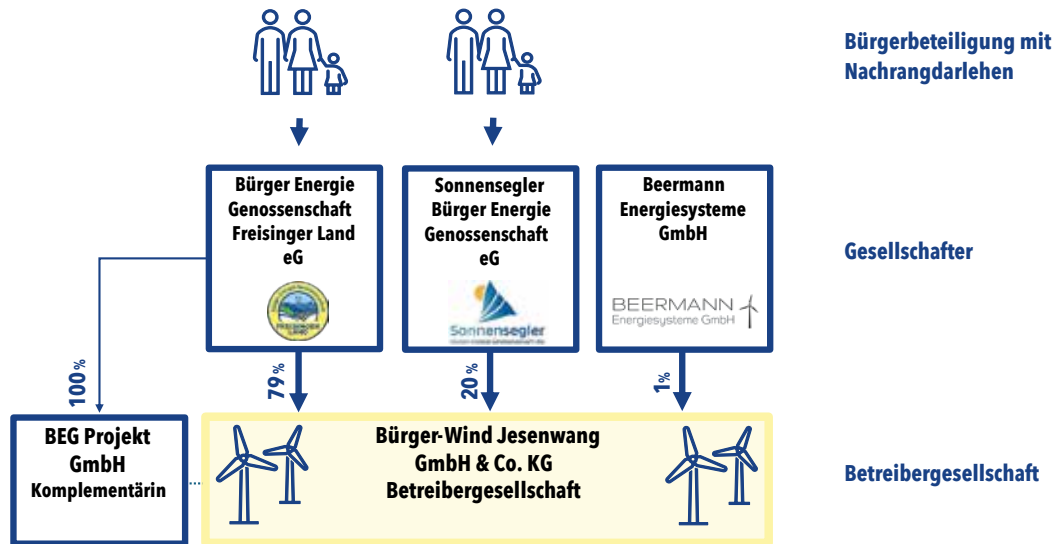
Bürgerbeteiligung mit Nachrangdarlehen

Bürger Energie Genossenschaft Freisinger Land eG

Sonnensegler Bürger Energie Genossenschaft eG

Sonnensegler

Beermann Energiesysteme GmbH

BEERMANN Energiesysteme GmbH

Gesellschafter

100%

79%

20%

1%

BEG Projekt GmbH Komplementärin

Bürger-Wind Jesenwang GmbH & Co. KG Betreibergesellschaft

Betreibergesellschaft